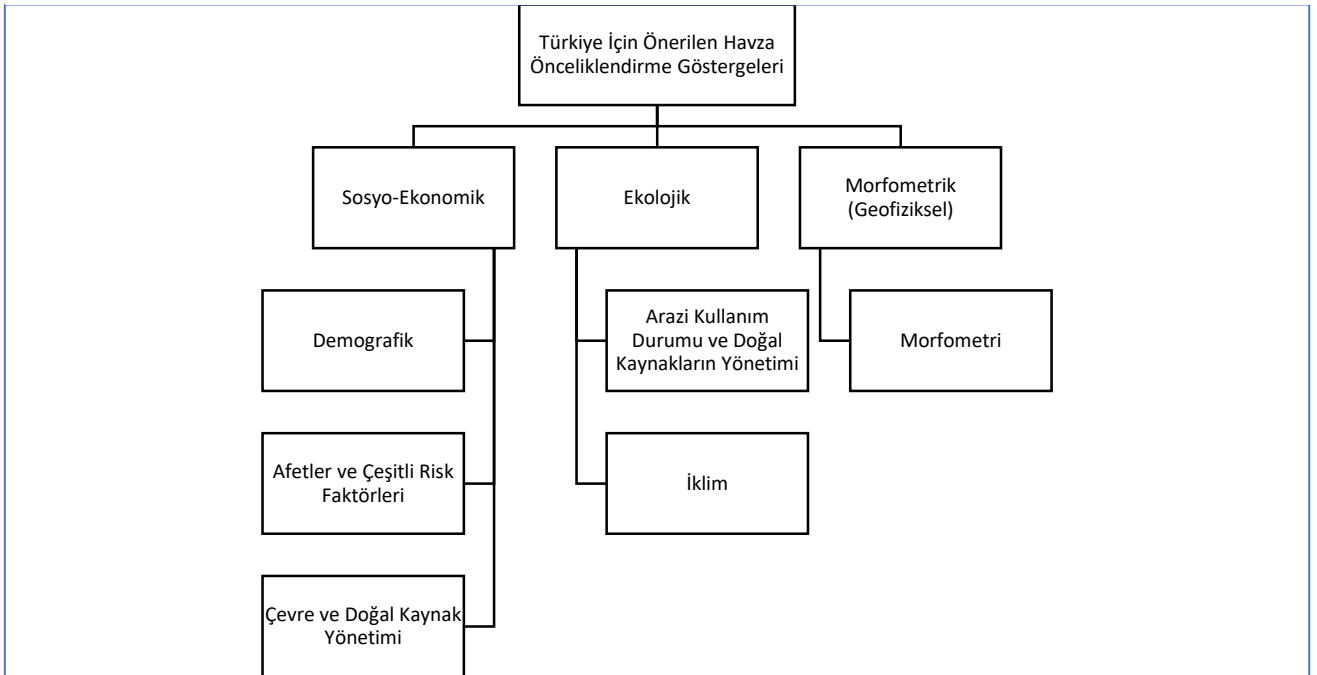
Türkiye İçin Önerilen Havza Önceliklendirme Göstergeleri

Sosyo-Ekonomik

Ekolojik

Morfometrik (Geofiziksel)

Demografik

Afetler ve Çeşitli Risk Faktörleri

Çevre ve Doğal Kaynak Yönetimi

Arazi Kullanım Durumu ve Doğal Kaynakların Yönetimi

İklim

Morfometri